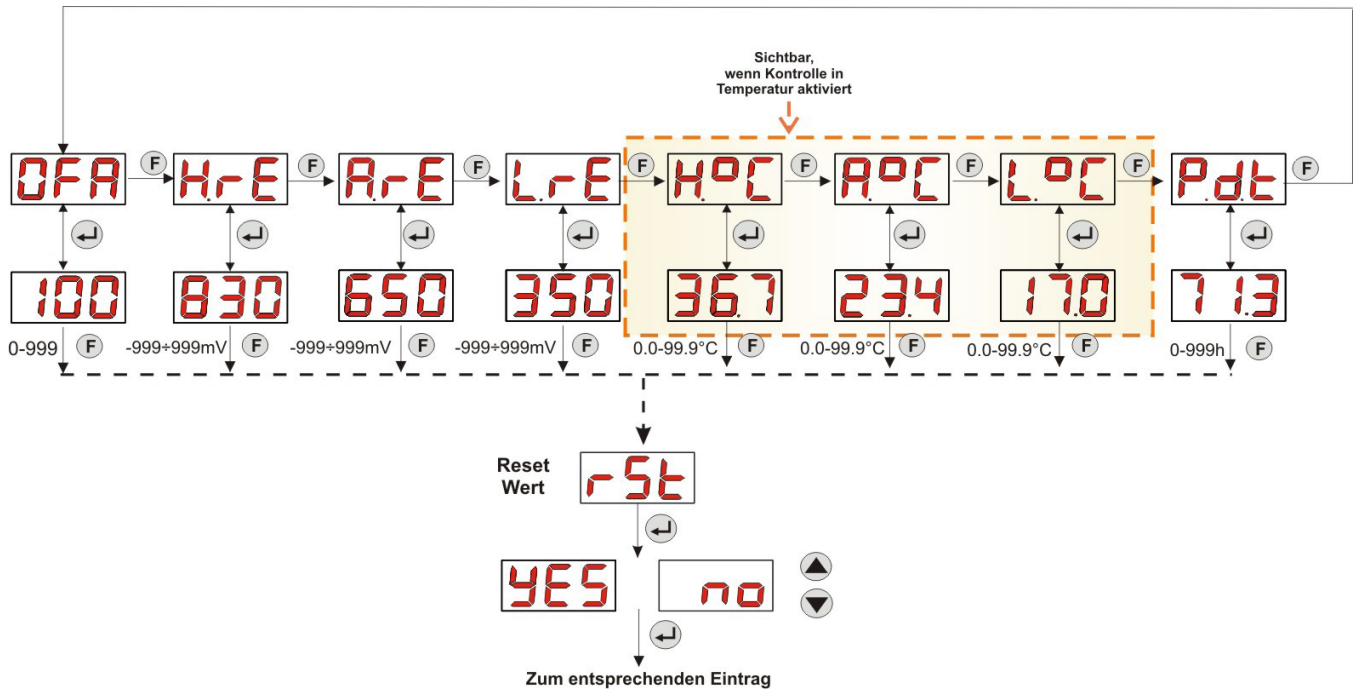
Sichtbar, wenn Kontrolle in Temperatur aktiviert

OFA F H.rE F A.rE F L.rE F H.°C F A.°C F L.°C F Pdt F

100 830 650 350 36.7 23.4 17.0 71.3

0-999 F -999÷999mV F -999÷999mV F -999÷999mV F 0.0-99.9°C F 0.0-99.9°C F 0.0-99.9°C F 0-999h F

Reset Wert rSt

YES no

Zum entsprechenden Eintrag